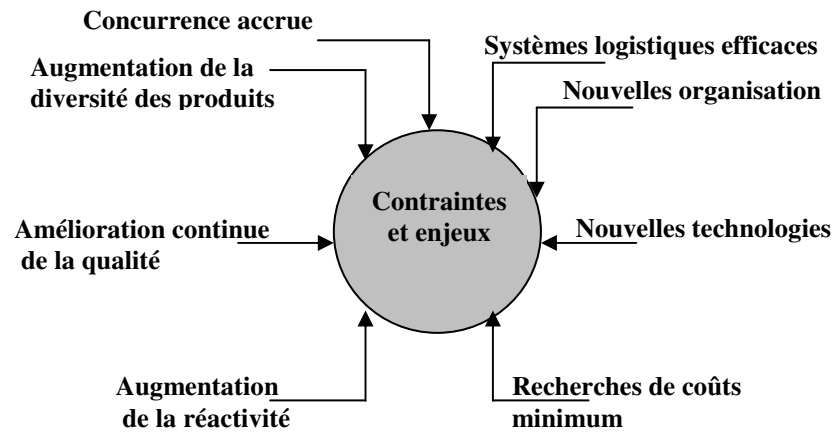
Concurrence accrue

Systèmes logistiques efficaces

Augmentation de la diversité des produits

Nouvelles organisation

Contraintes et enjeux

Amélioration continue de la qualité

Nouvelles technologies

Augmentation de la réactivité

Recherches de coûts minimum